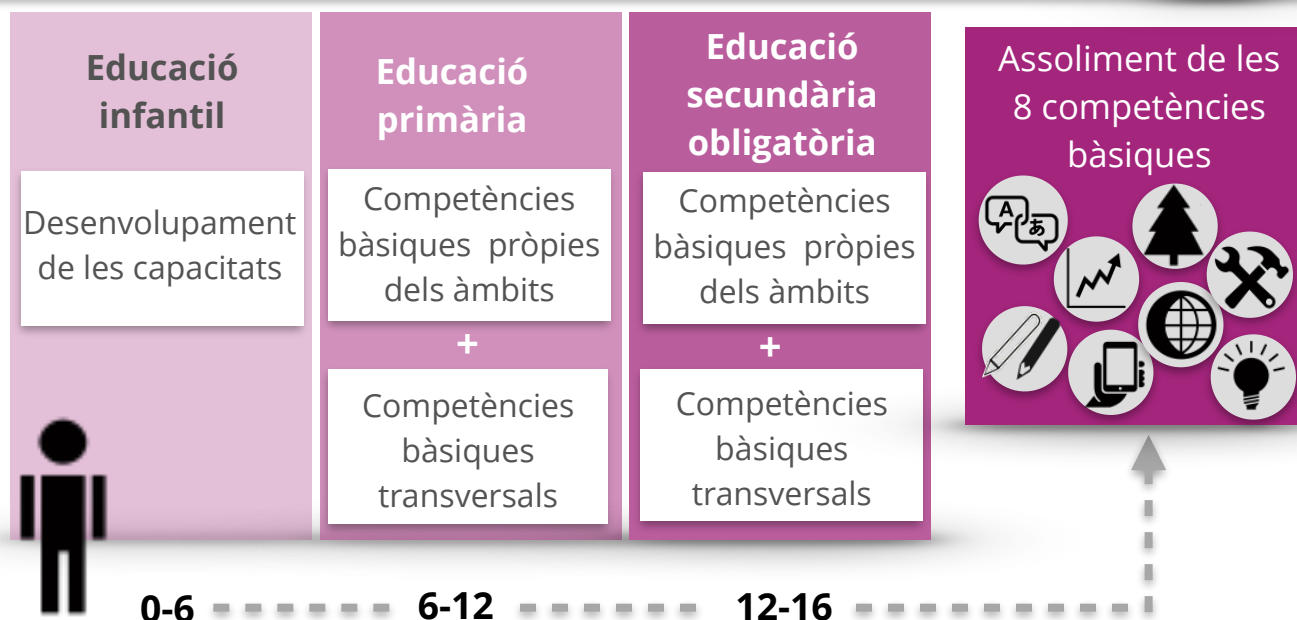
Educació infantil

Desenvolupament de les capacitats

Educació primària

Competències bàsiques pròpies dels àmbits

+

Competències bàsiques transversals

Educació secundària obligatòria

Competències bàsiques pròpies dels àmbits

+

Competències bàsiques transversals

Assoliment de les 8 competències bàsiques

A

あ

0-6

6-12

12-16